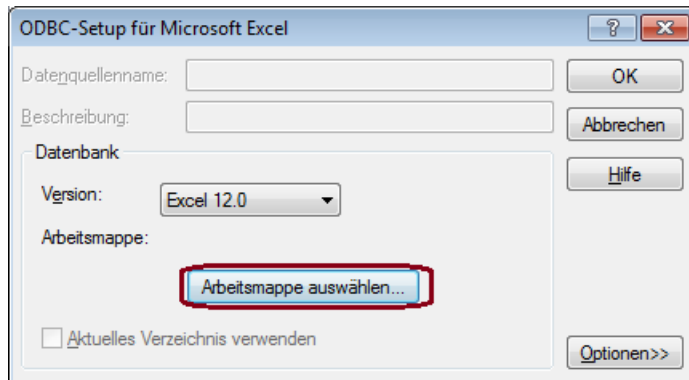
ODBC-Setup für Microsoft Excel

?

X

Datenquellenname:

OK

Beschreibung:

Abbrechen

Datenbank

Hilfe

Version:

Excel 12.0

Arbeitsmappe:

Arbeitsmappe auswählen...

Aktuelles Verzeichnis verwenden

Optionen>>